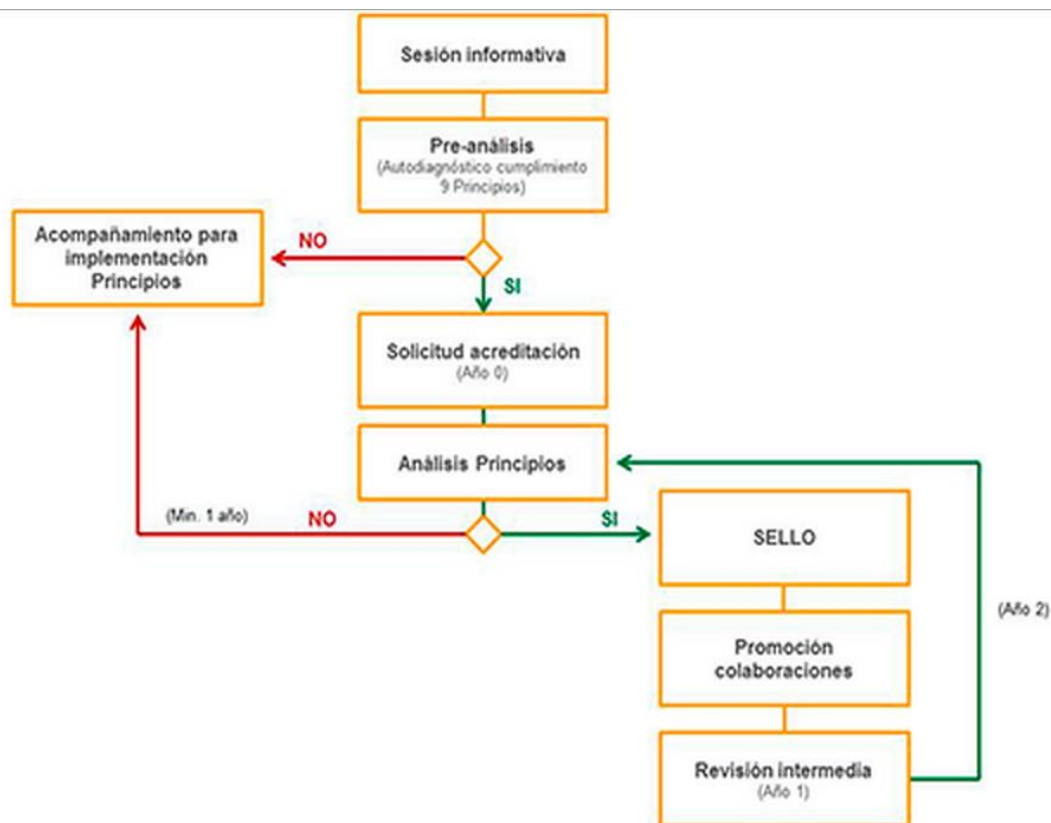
Sesión informativa

Pre-análisis
(Autodiagnóstico cumplimiento 9 Principios)

Acompañamiento para implementación Principios

NO

SI

Solicitud acreditación
(Año 0)

Análisis Principios

(Min. 1 año)

NO

SI

SELLO

Promoción colaboraciones

Revisión intermedia
(Año 1)

(Año 2)